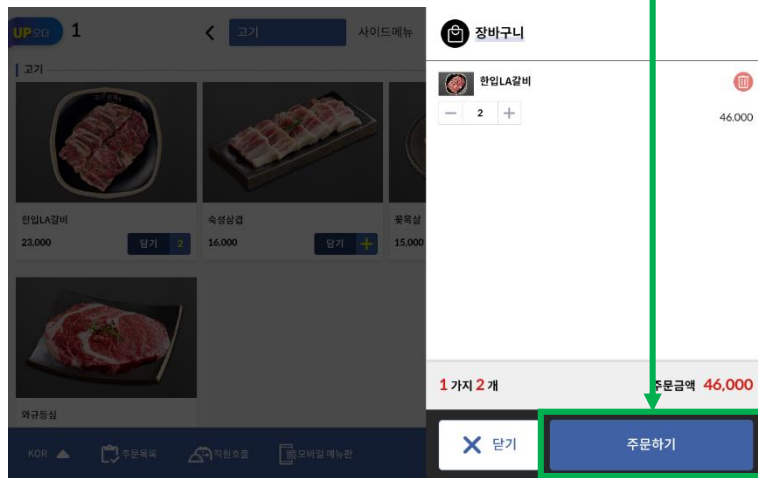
UP오더 1

고기

사이드메뉴

고기

한입LA갈비
23,000
담기 2

숙성삼겹
16,000
담기 +

꽃목살
15,000

와규등심

KOR

주문목록

직원호출

모바일 메뉴판

장바구니

한입LA갈비

2

46,000

1 가지 2 개

주문금액 46,000

닫기

주문하기